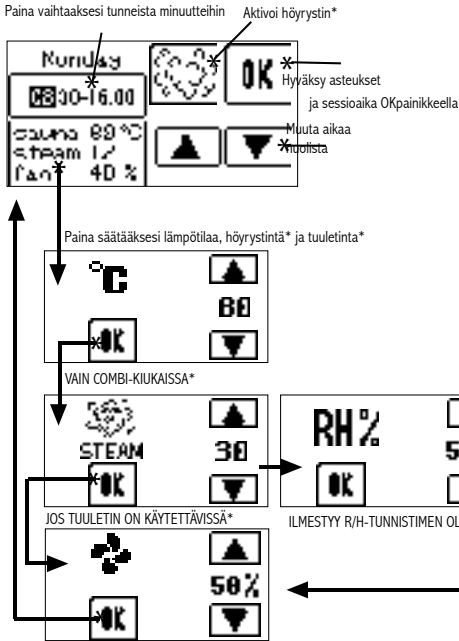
Paina vaihtaaksesi tunneista minuutteihin

Aktivoi höyrystin*

Sunday

08:30-16.00

OK

Hyväksy asteukset ja sessioaika OKpainikkeella

sauna 80 °C
steam 12
fan 40 %

Muuta aikaa nuolista

Paina säätääksesi lämpötilaa, höyrystintä* ja tuuletinta*

°C

80

OK

VAIN COMBI-KIUKAISSA*

STEAM

30

OK

RH%

5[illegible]

OK

JOS TUULETIN ON KÄYTETTÄVISSÄ*

ILMESTYY R/H-TUNNISTIMEN OL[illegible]

50%

OK